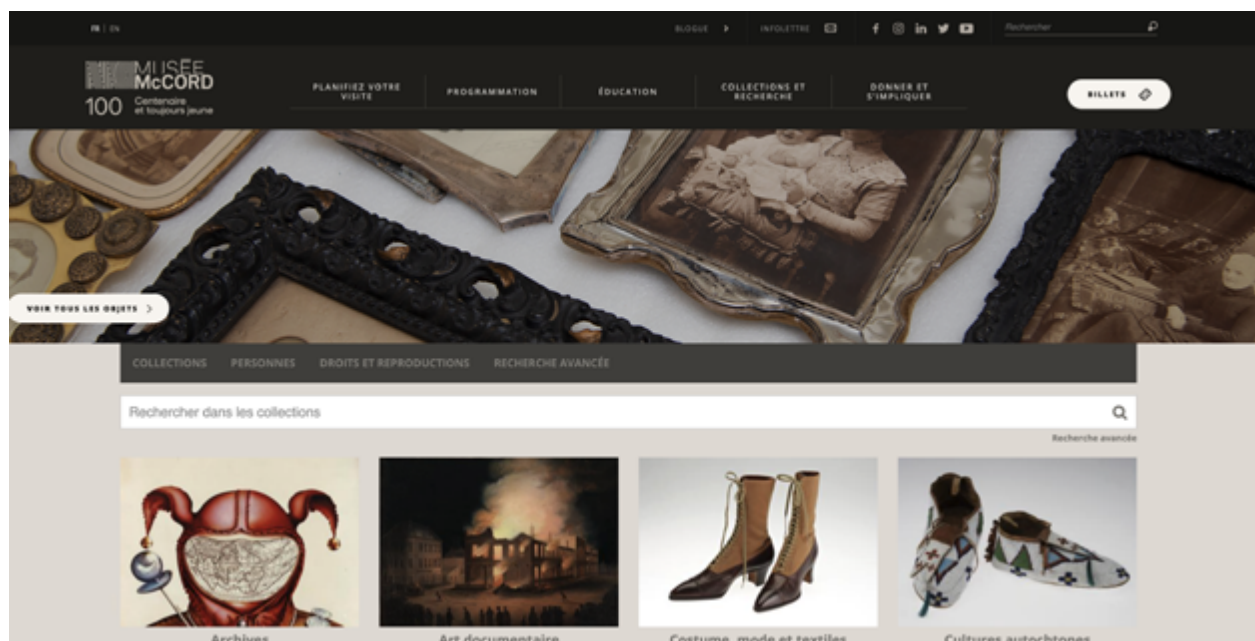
FR | EN

BLOGUE

INFOLETTRE

Rechercher

MUSÉE McCORD

100 Centenaire et toujours jeune

PLANIFIEZ VOTRE VISITE

PROGRAMMATION

ÉDUCATION

COLLECTIONS ET RECHERCHE

DONNER ET S'IMPLIQUER

BILLETS

VOIR TOUS LES OBJETS

COLLECTIONS PERSONNES DROITS ET REPRODUCTIONS RECHERCHE AVANCÉE

Rechercher dans les collections

Recherche avancée

Archives

Art documentaire

Costume, mode et textiles

Cultures autochtones